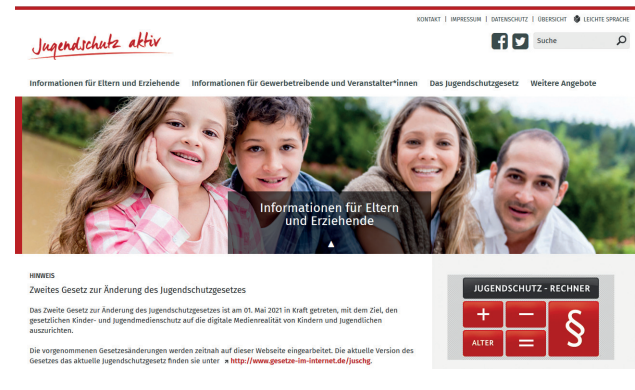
KONTAKT | IMPRESSUM | DATENSCHUTZ | ÜBERSICHT | LEICHTE SPRACHE

Jugendschutz aktiv

Suche

Informationen für Eltern und Erziehende Informationen für Gewerbetreibende und Veranstalter*innen Das Jugendschutzgesetz Weitere Angebote

Informationen für Eltern und Erziehende

HINWEIS

Zweites Gesetz zur Änderung des Jugendschutzgesetzes

Das Zweite Gesetz zur Änderung des Jugendschutzgesetzes ist am 01. Mai 2021 in Kraft getreten, mit dem Ziel, den gesetzlichen Kinder- und Jugendmedienschutz auf die digitale Medienrealität von Kindern und Jugendlichen auszurichten.

Die vorgenommenen Gesetzesänderungen werden zeitnah auf dieser Webseite eingearbeitet. Die aktuelle Version des Gesetzes das aktuelle Jugendschutzgesetz finden sie unter » http://www.gesetze-im-internet.de/juschg.

JUGENDSCHUTZ - RECHNER

+ − §

ALTER =